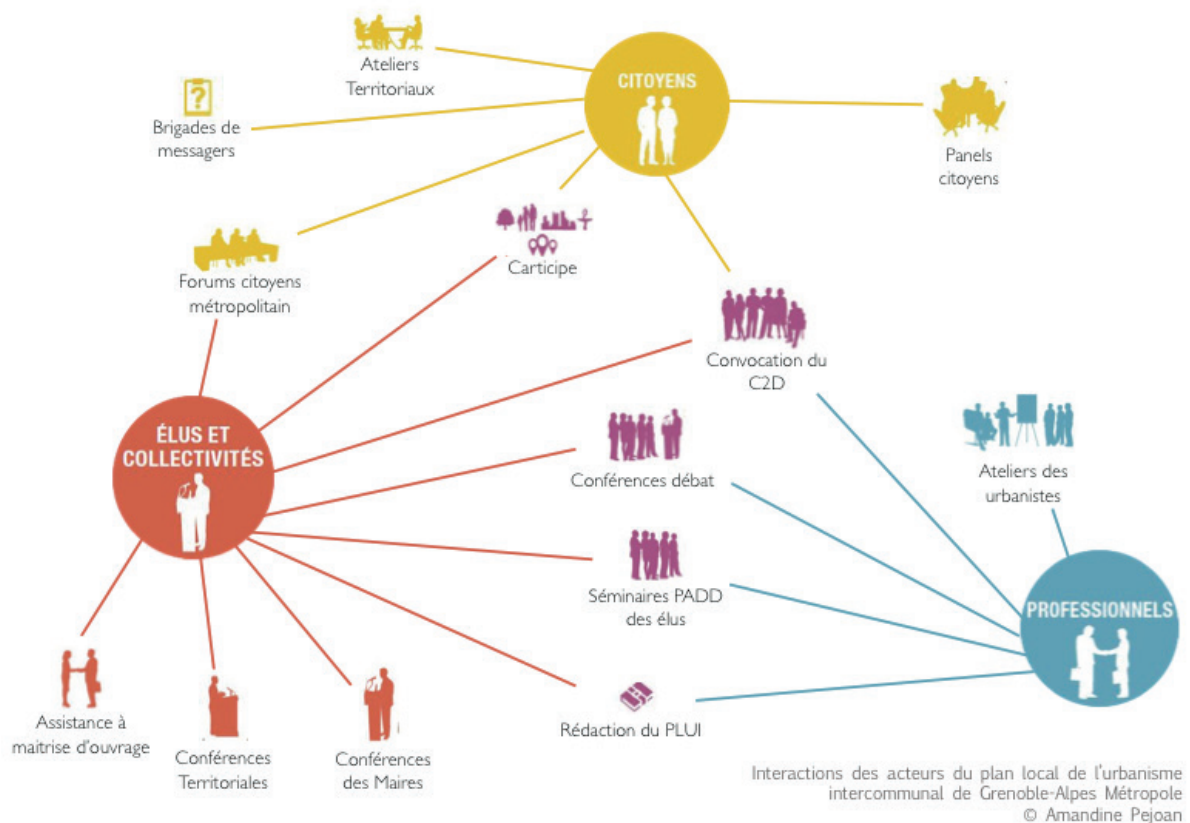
Ateliers Territoriaux

CITOYENS

Brigades de messagers

Panels citoyens

Carticipe

Forums citoyens métropolitain

Convocation du C2D

ÉLUS ET COLLECTIVITÉS

Ateliers des urbanistes

Conférences débat

Séminaires PADD des élus

PROFESSIONNELS

Assistance à maitrise d'ouvrage

Conférences Territoriales

Conférences des Maires

Rédaction du PLUI

Interactions des acteurs du plan local de l'urbanisme intercommunal de Grenoble-Alpes Métropole
© Amandine Pejoan